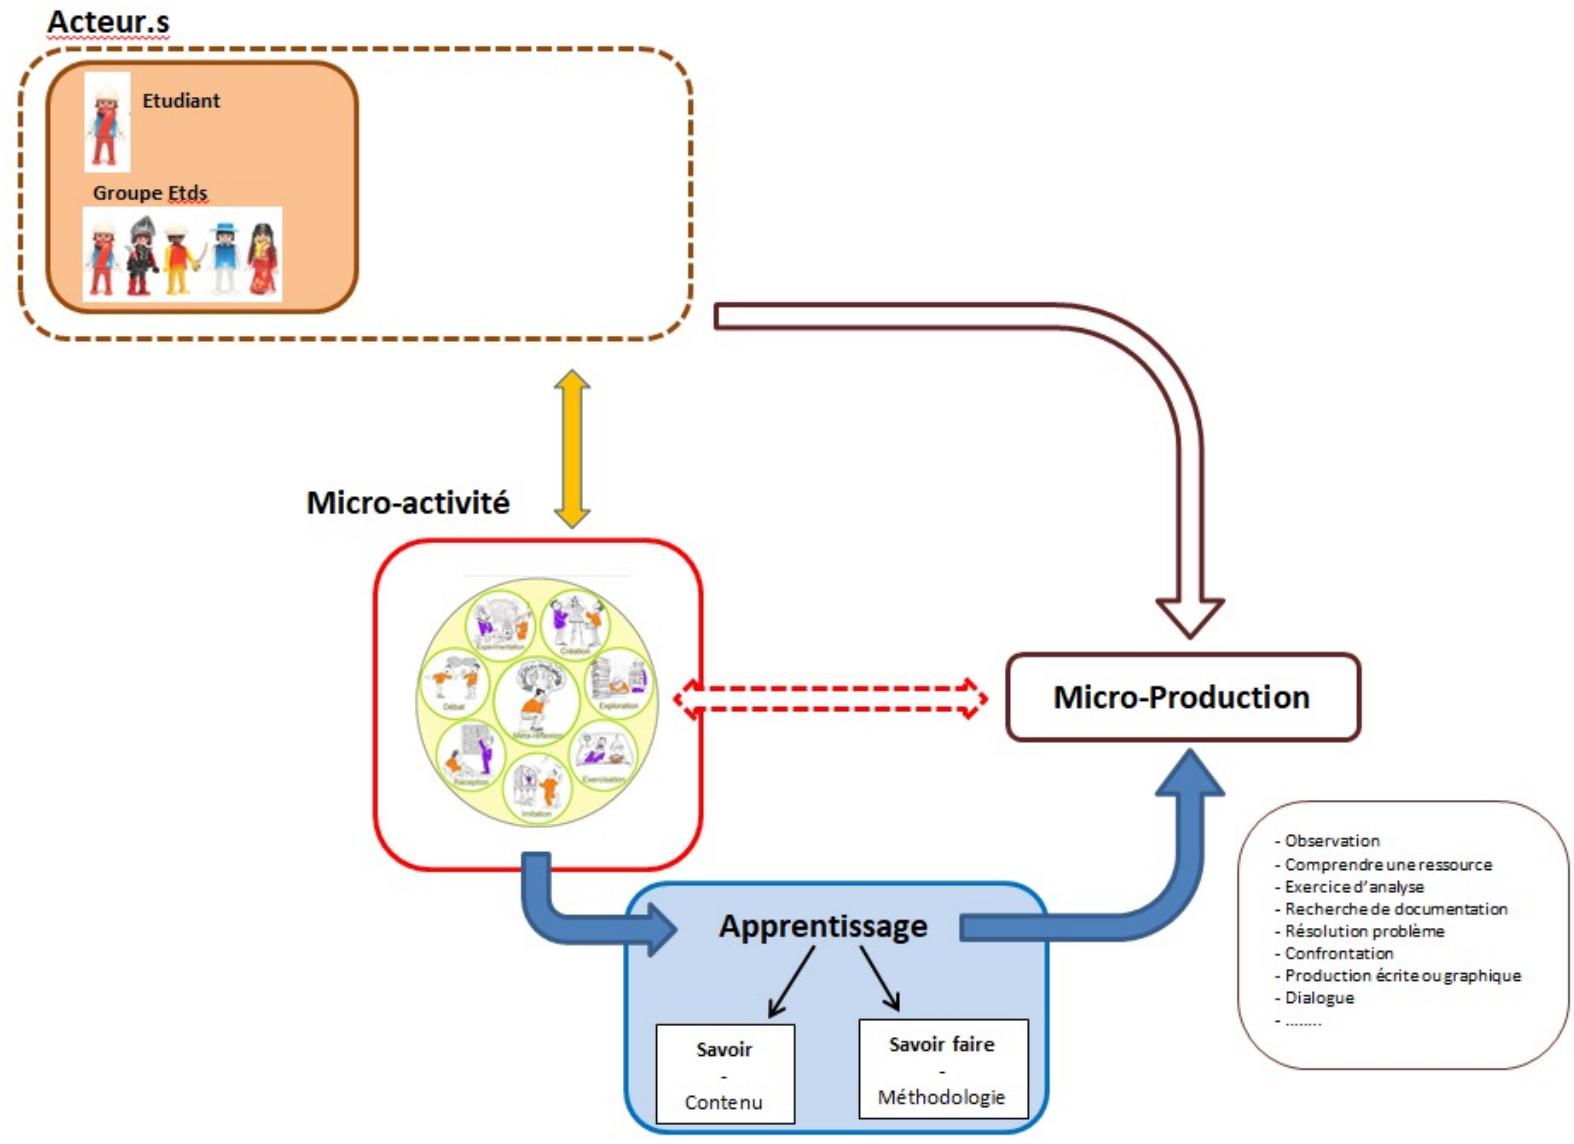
Acteur.s

Etudiant

Groupe Etds

Micro-activité

Expérimentation
Création
Exploration
Débat
Méta-réflexion
Réception
Exercisation
Imitation

Micro-Production

Apprentissage

Savoir
-
Contenu

Savoir faire
-
Méthodologie

- Observation
- Comprendre une ressource
- Exercice d'analyse
- Recherche de documentation
- Résolution problème
- Confrontation
- Production écrite ou graphique
- Dialogue
- ........